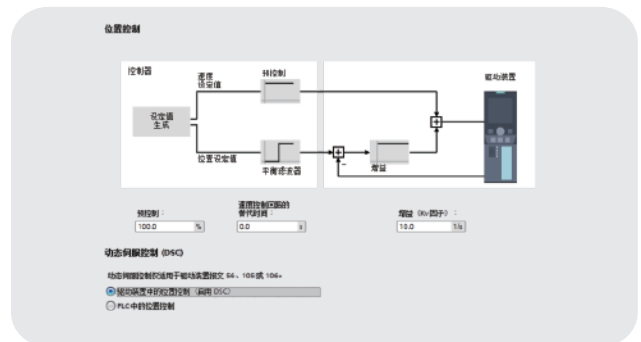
位置控制

控制器

速度设定值

预控制

驱动装置

设定值生成

位置设定值

平衡滤波器

增益

预控制：

100.0 %

速度控制回路的替代时间：

0.0 s

增益（Kv因子）：

10.0 1/s

动态伺服控制 (DSC)

动态伺服控制仅适用于驱动装置报文 5、105 或 106。

驱动装置中的位置控制（启用 DSC）

PLC中的位置控制